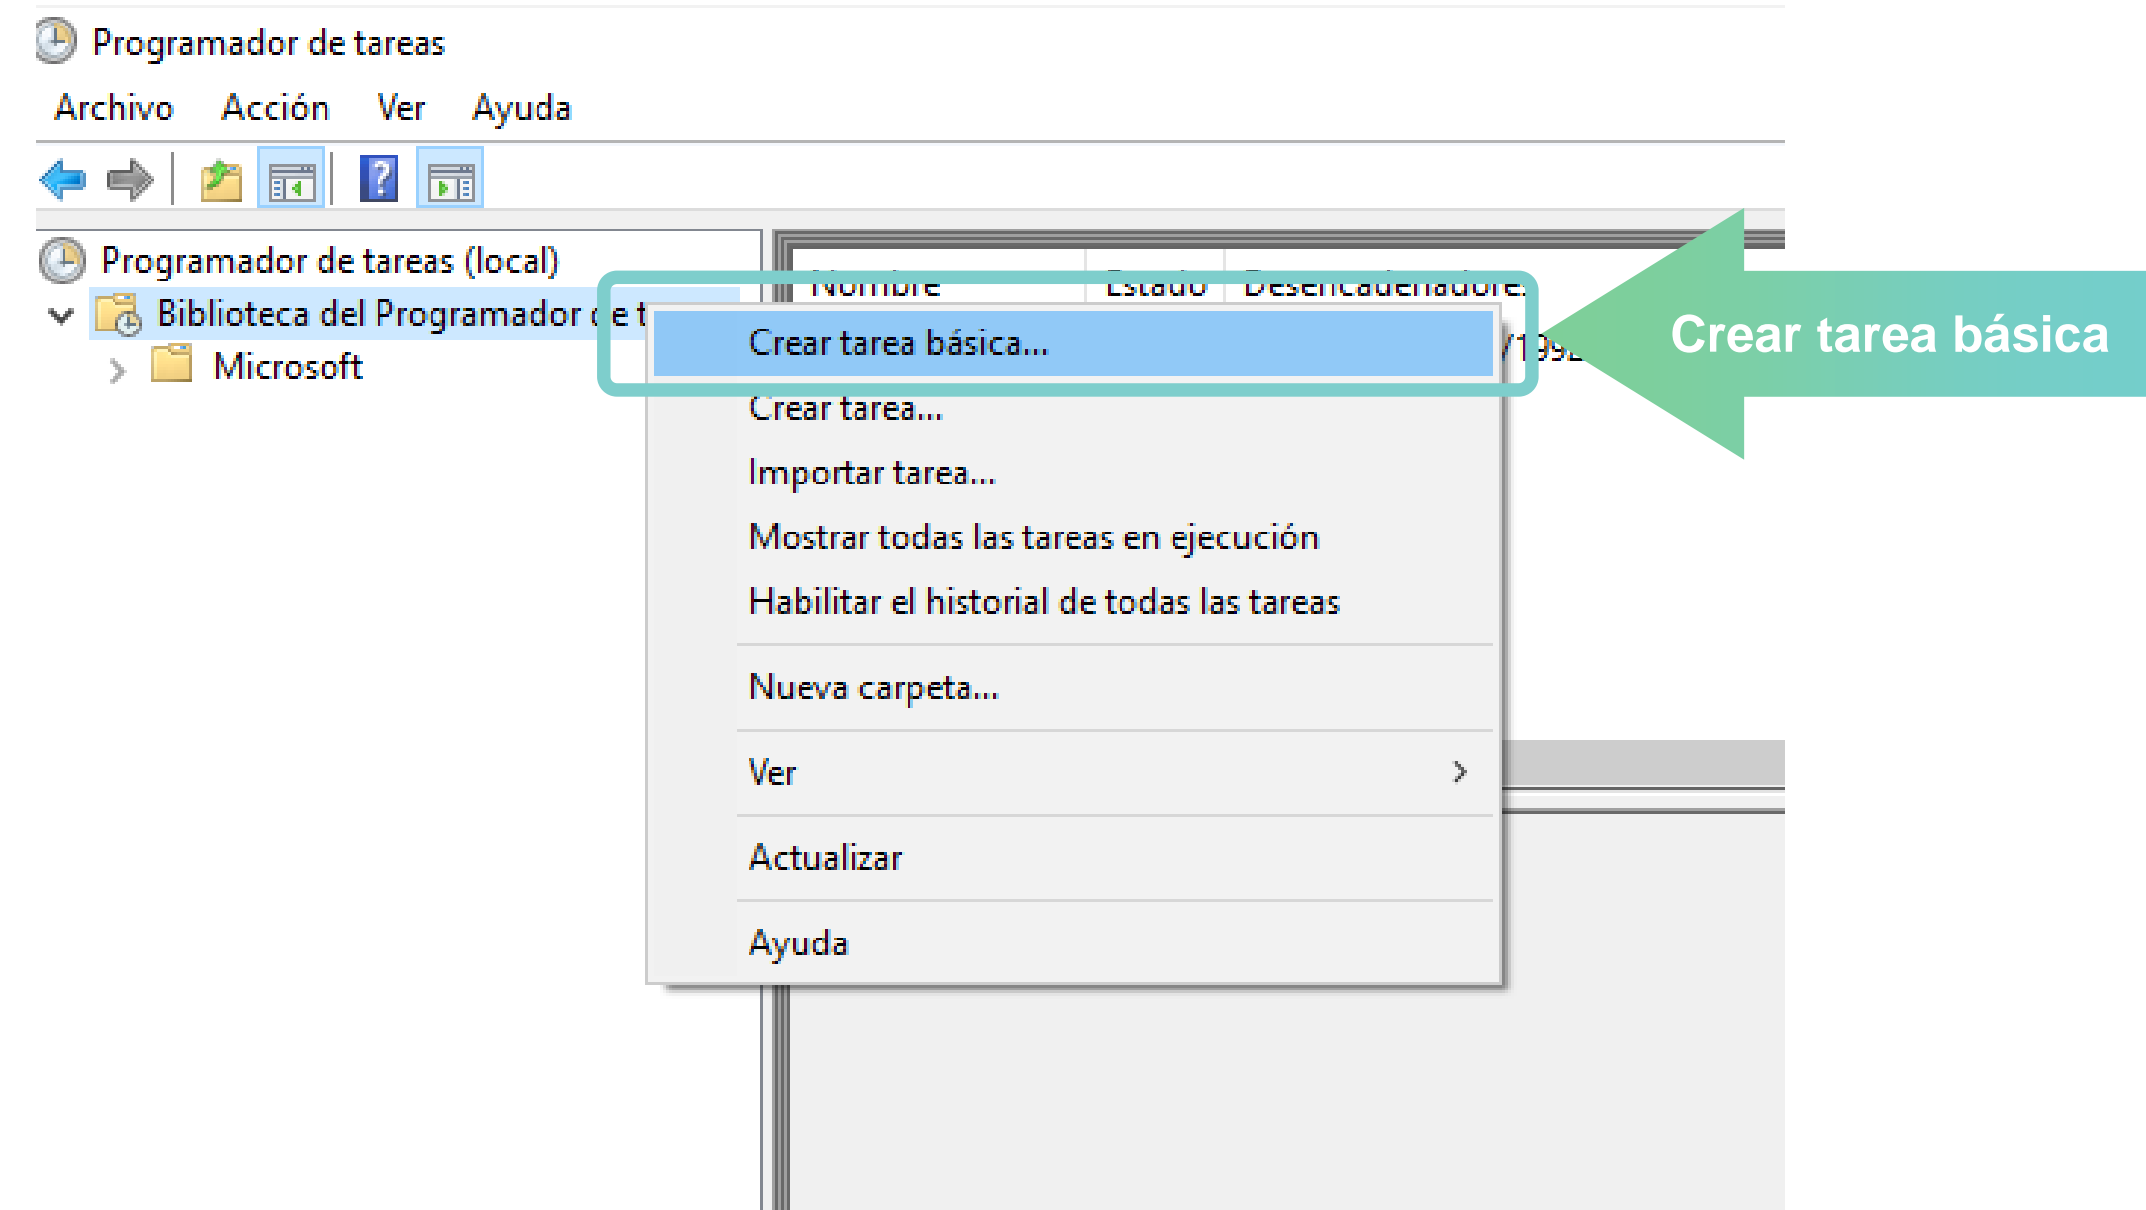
Programador de tareas

Archivo Acción Ver Ayuda

Programador de tareas (local)

Biblioteca del Programador de t

Microsoft

Nombre Estado Desencadenadore

/1992

Crear tarea básica...

Crear tarea...

Importar tarea...

Mostrar todas las tareas en ejecución

Habilitar el historial de todas las tareas

Nueva carpeta...

Ver

Actualizar

Ayuda

Crear tarea básica